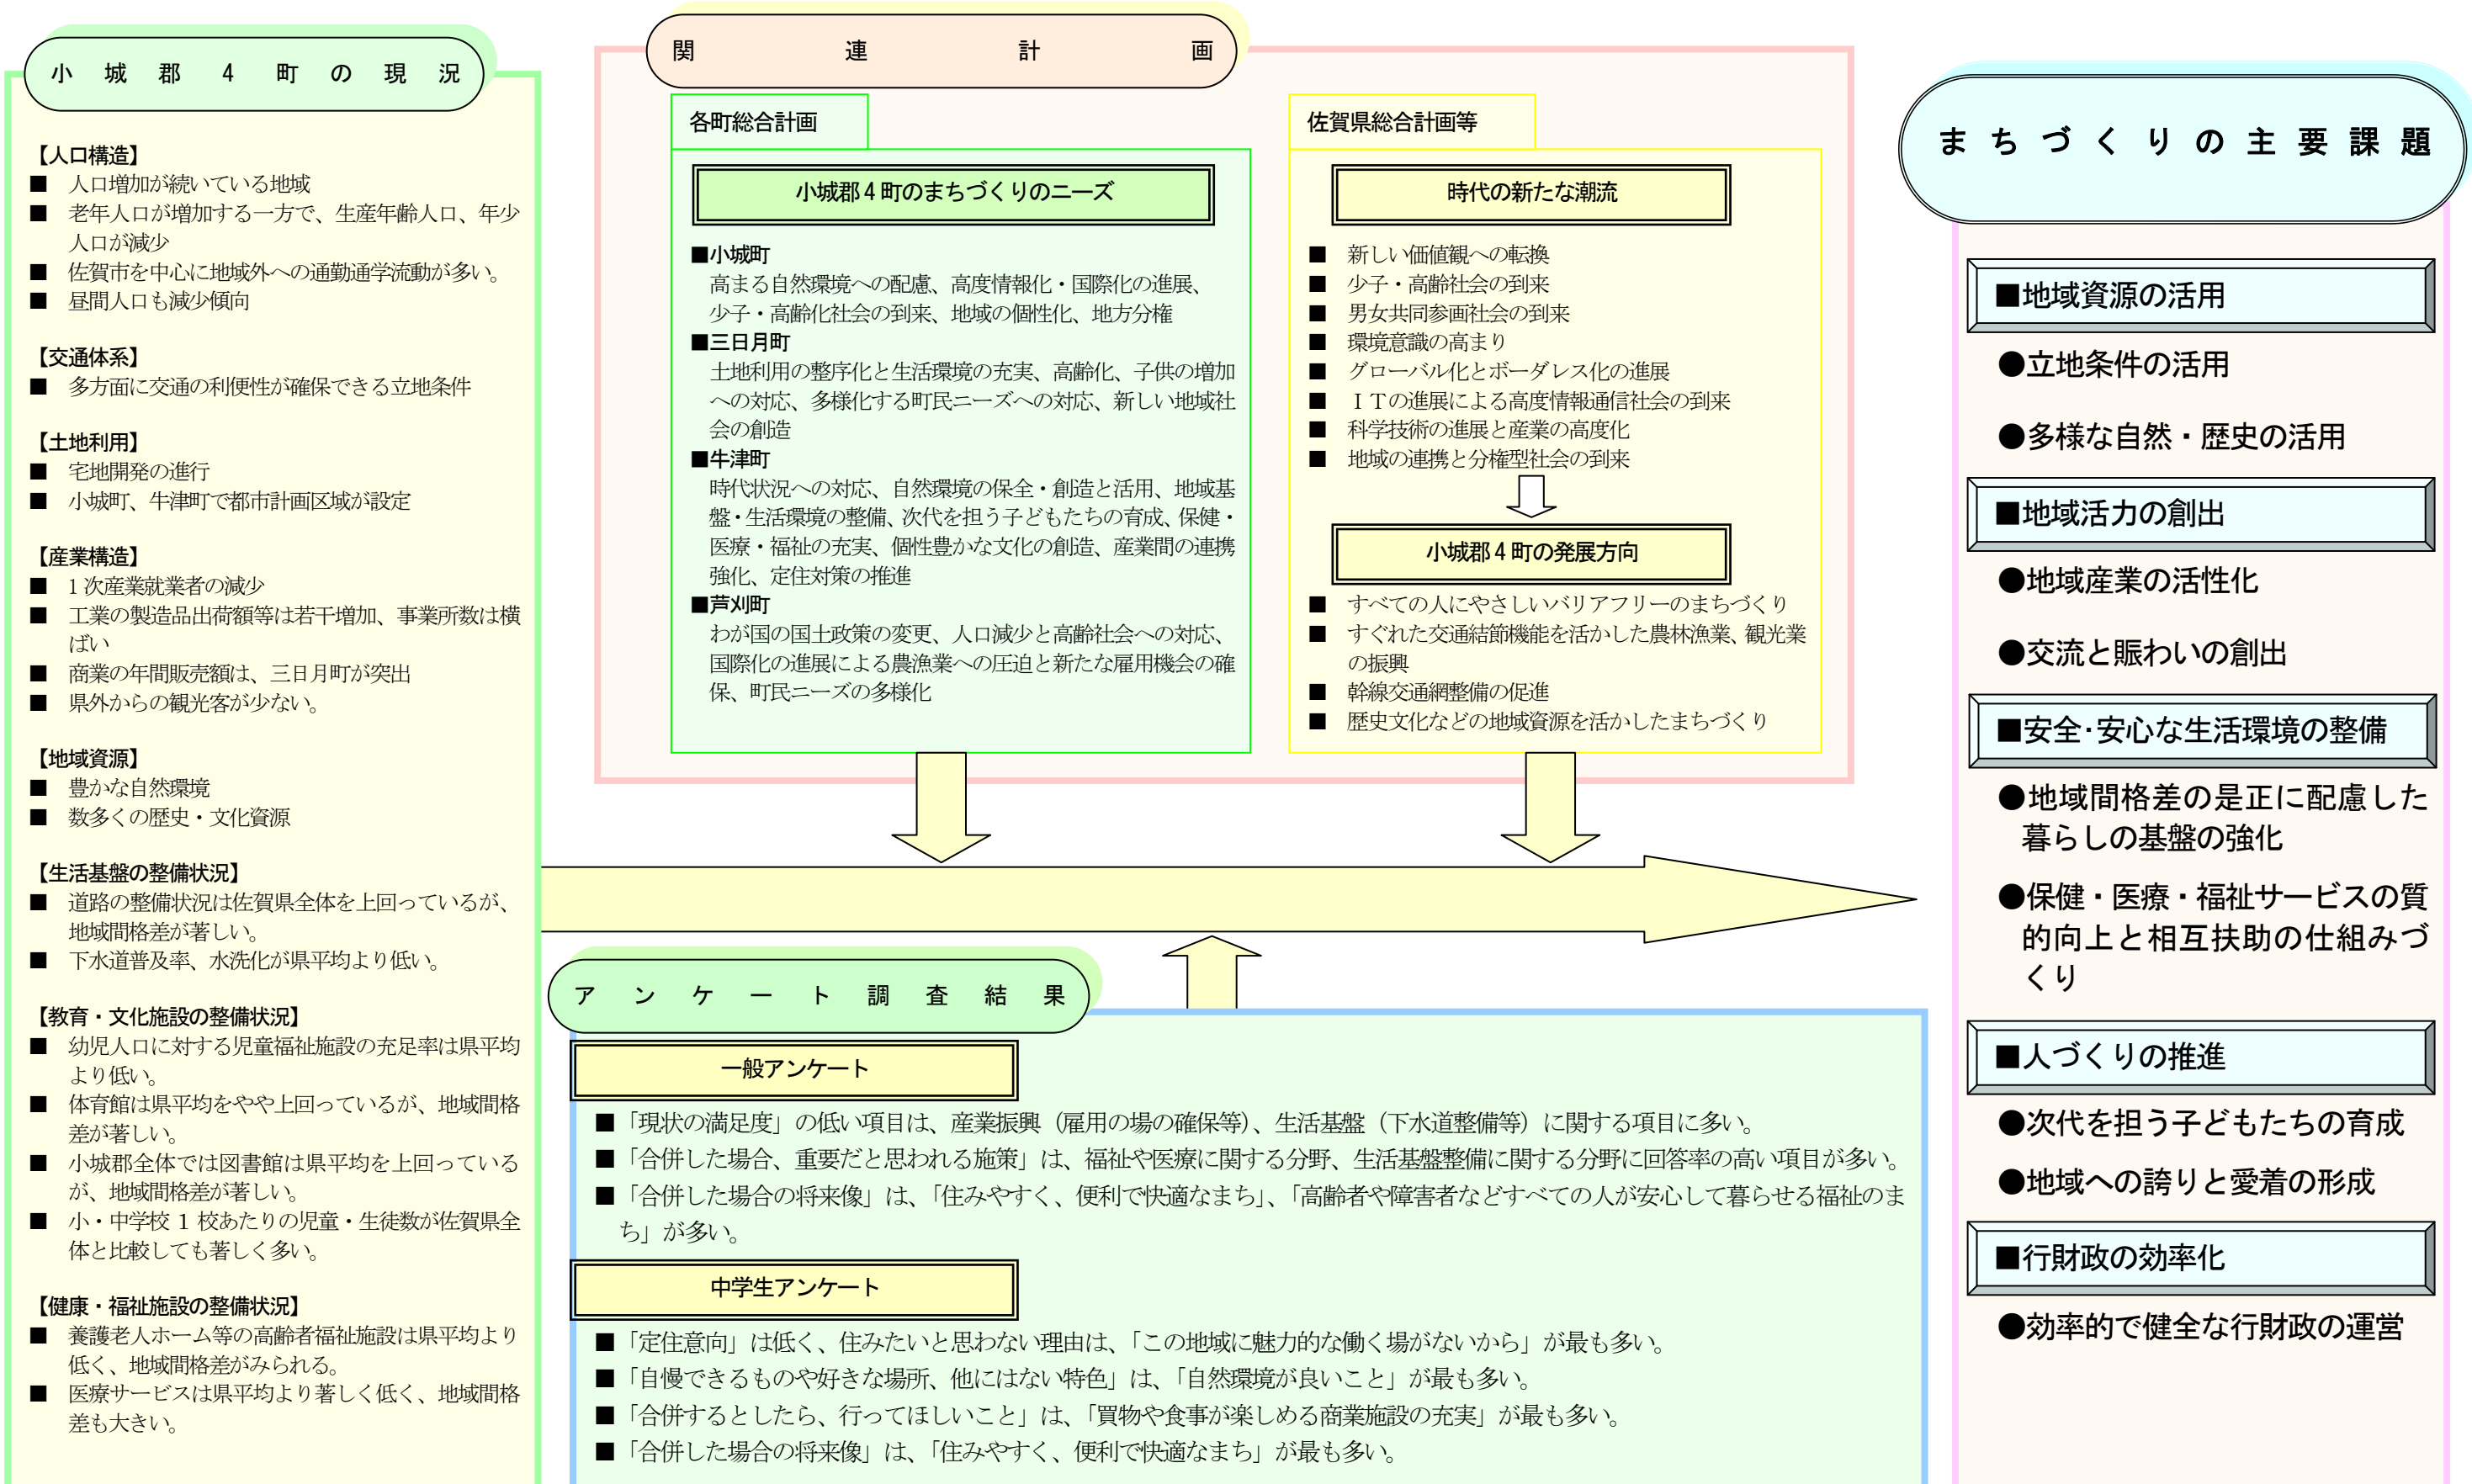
小城郡４町の現況

【人口構造】
■ 人口増加が続いている地域
■ 老年人口が増加する一方で、生産年齢人口、年少人口が減少
■ 佐賀市を中心に地域外への通勤通学流動が多い。
■ 昼間人口も減少傾向

【交通体系】
■ 多方面に交通の利便性が確保できる立地条件

【土地利用】
■ 宅地開発の進行
■ 小城町、牛津町で都市計画区域が設定

【産業構造】
■ １次産業就業者の減少
■ 工業の製造品出荷額等は若干増加、事業所数は横ばい
■ 商業の年間販売額は、三日月町が突出
■ 県外からの観光客が少ない。

【地域資源】
■ 豊かな自然環境
■ 数多くの歴史・文化資源

【生活基盤の整備状況】
■ 道路の整備状況は佐賀県全体を上回っているが、地域間格差が著しい。
■ 下水道普及率、水洗化が県平均より低い。

【教育・文化施設の整備状況】
■ 幼児人口に対する児童福祉施設の充足率は県平均より低い。
■ 体育館は県平均をやや上回っているが、地域間格差が著しい。
■ 小城郡全体では図書館は県平均を上回っているが、地域間格差が著しい。
■ 小・中学校１校あたりの児童・生徒数が佐賀県全体と比較しても著しく多い。

【健康・福祉施設の整備状況】
■ 養護老人ホーム等の高齢者福祉施設は県平均より低く、地域間格差がみられる。
■ 医療サービスは県平均より著しく低く、地域間格差も大きい。

関連計画

各町総合計画

小城郡４町のまちづくりのニーズ

■小城町
高まる自然環境への配慮、高度情報化・国際化の進展、少子・高齢化社会の到来、地域の個性化、地方分権
■三日月町
土地利用の整序化と生活環境の充実、高齢化、子供の増加への対応、多様化する町民ニーズへの対応、新しい地域社会の創造
■牛津町
時代状況への対応、自然環境の保全・創造と活用、地域基盤・生活環境の整備、次代を担う子どもたちの育成、保健・医療・福祉の充実、個性豊かな文化の創造、産業間の連携強化、定住対策の推進
■芦刈町
わが国の国土政策の変更、人口減少と高齢社会への対応、国際化の進展による農漁業への圧迫と新たな雇用機会の確保、町民ニーズの多様化

佐賀県総合計画等

時代の新たな潮流

■ 新しい価値観への転換
■ 少子・高齢社会の到来
■ 男女共同参画社会の到来
■ 環境意識の高まり
■ グローバル化とボーダレス化の進展
■ ＩＴの進展による高度情報通信社会の到来
■ 科学技術の進展と産業の高度化
■ 地域の連携と分権型社会の到来

小城郡４町の発展方向

■ すべての人にやさしいバリアフリーのまちづくり
■ すぐれた交通結節機能を活かした農林漁業、観光業の振興
■ 幹線交通網整備の促進
■ 歴史文化などの地域資源を活かしたまちづくり

アンケート調査結果

一般アンケート

■「現状の満足度」の低い項目は、産業振興（雇用の場の確保等）、生活基盤（下水道整備等）に関する項目に多い。
■「合併した場合、重要だと思われる施策」は、福祉や医療に関する分野、生活基盤整備に関する分野に回答率の高い項目が多い。
■「合併した場合の将来像」は、「住みやすく、便利で快適なまち」、「高齢者や障害者などすべての人が安心して暮らせる福祉のまち」が多い。

中学生アンケート

■「定住意向」は低く、住みたいと思わない理由は、「この地域に魅力的な働く場がないから」が最も多い。
■「自慢できるものや好きな場所、他にはない特色」は、「自然環境が良いこと」が最も多い。
■「合併するとしたら、行ってほしいこと」は、「買物や食事が楽しめる商業施設の充実」が最も多い。
■「合併した場合の将来像」は、「住みやすく、便利で快適なまち」が最も多い。

まちづくりの主要課題

■地域資源の活用
●立地条件の活用
●多様な自然・歴史の活用

■地域活力の創出
●地域産業の活性化
●交流と賑わいの創出

■安全･安心な生活環境の整備
●地域間格差の是正に配慮した暮らしの基盤の強化
●保健・医療・福祉サービスの質的向上と相互扶助の仕組みづくり

■人づくりの推進
●次代を担う子どもたちの育成
●地域への誇りと愛着の形成

■行財政の効率化
●効率的で健全な行財政の運営